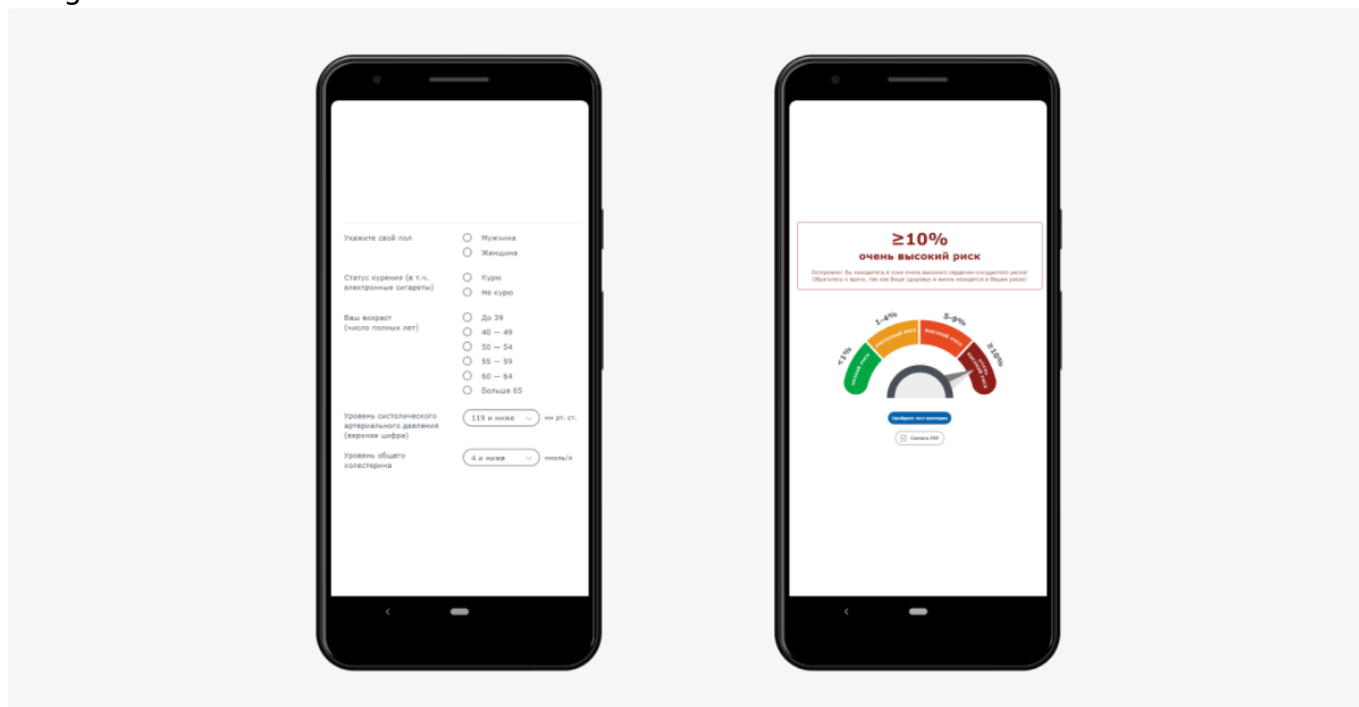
Укажите свой пол
Мужчина
Женщина

Статус курения (в т.ч. электронные сигареты)
Курю
Не курю

Ваш возраст (число полных лет)
До 39
40 — 49
50 — 54
55 — 59
60 — 64
Больше 65

Уровень систолического артериального давления (верхняя цифра)
119 и ниже
мм рт. ст.

Уровень общего холестерина
4 и ниже
ммоль/л

≥10%
очень высокий риск

Осторожно! Вы находитесь в зоне очень высокого сердечно-сосудистого риска! Обратитесь к врачу, так как Ваше здоровье и жизнь находятся в Ваших руках!

<1%
низкий риск
1-4%
умеренный риск
5-9%
высокий риск
≥10%
очень высокий риск

Пройдите тест повторно
Скачать PDF